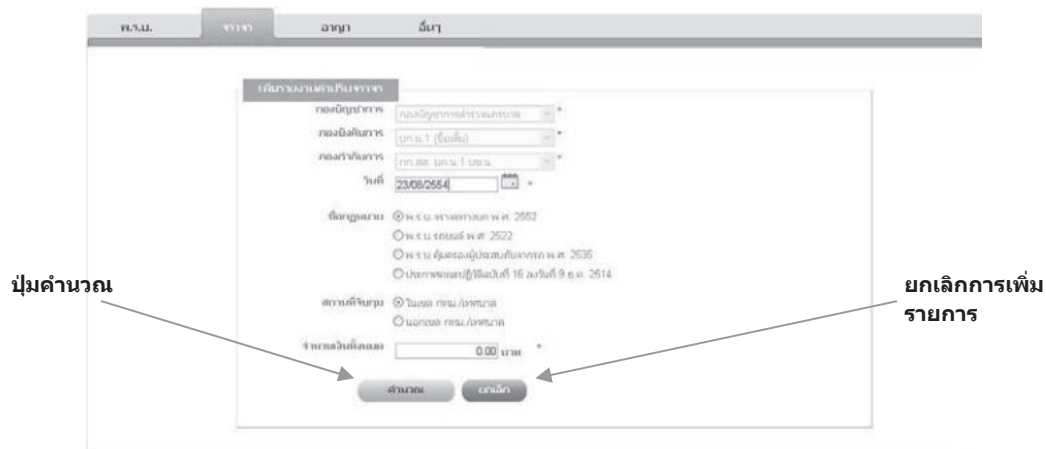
พ.ร.บ. จราจร อาญา อื่นๆ

เพิ่มรายงานค่าปรับจราจร

กองบัญชาการ กองบัญชาการตำรวจนครบาล *

กองบังคับการ บก.น.1 (ชื่อเต็ม) *

กองกำกับการ กก.สส. บก.น.1 บชน. *

วันที่ 23/08/2554 *

ชื่อกฎหมาย พ.ร.บ. จราจรทางบก พ.ศ. 2552
พ.ร.บ. รถยนต์ พ.ศ. 2522
พ.ร.บ. คุ้มครองผู้ประสบภัยจากรถ พ.ศ. 2535
ประกาศคณะปฏิวัติฉบับที่ 16 ลงวันที่ 9 ธ.ค. 2514

สถานที่จับกุม ในเขต กทม./เทศบาล
นอกเขต กทม./เทศบาล

จำนวนเงินค่าตอบ 0.00 บาท *

คำนวณ ยกเลิก

ปุ่มคำนวณ

ยกเลิกการเพิ่มรายการ